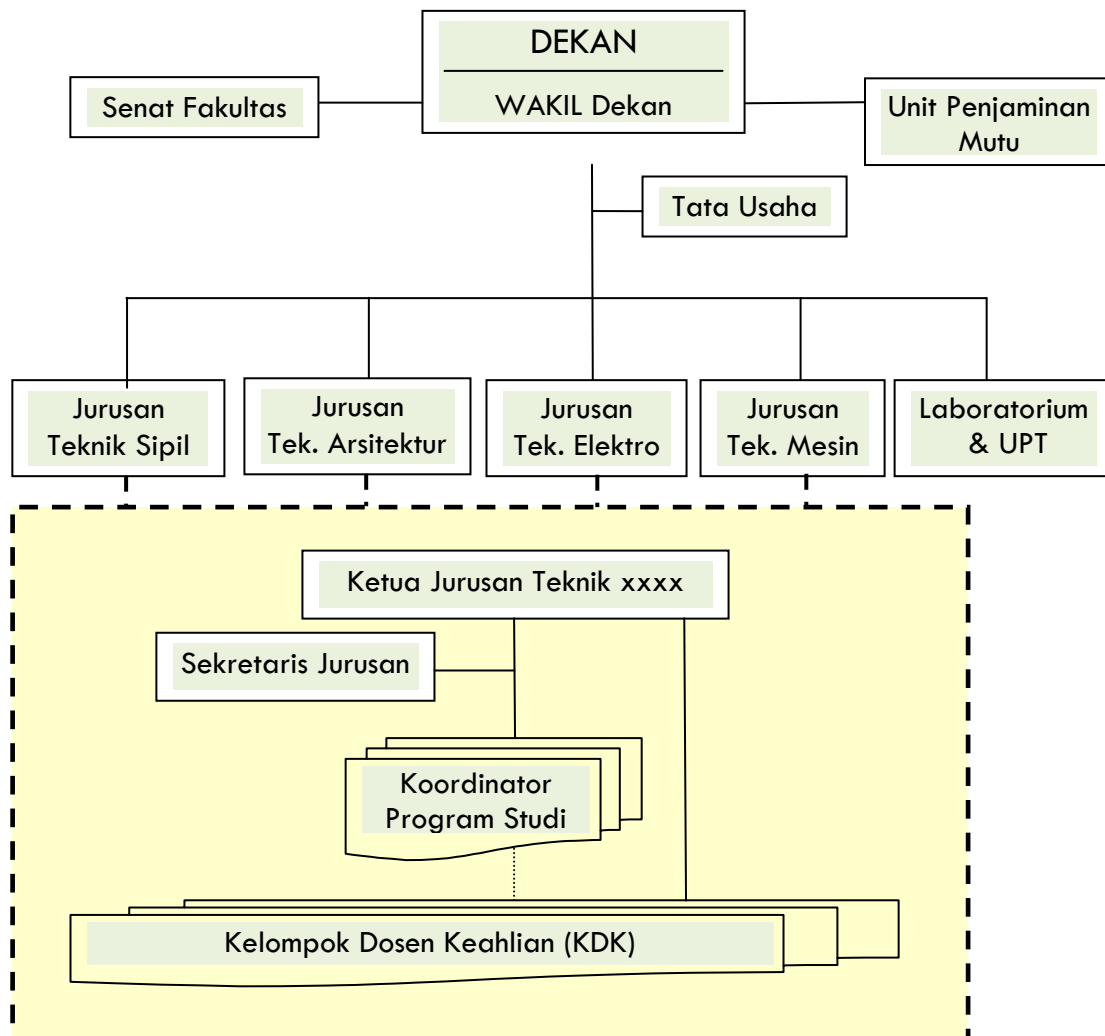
DEKAN

WAKIL Dekan

Senat Fakultas

Unit Penjaminan Mutu

Tata Usaha

Jurusan Teknik Sipil

Jurusan Tek. Arsitektur

Jurusan Tek. Elektro

Jurusan Tek. Mesin

Laboratorium & UPT

Ketua Jurusan Teknik xxxx

Sekretaris Jurusan

Koordinator Program Studi

Kelompok Dosen Keahlian (KDK)